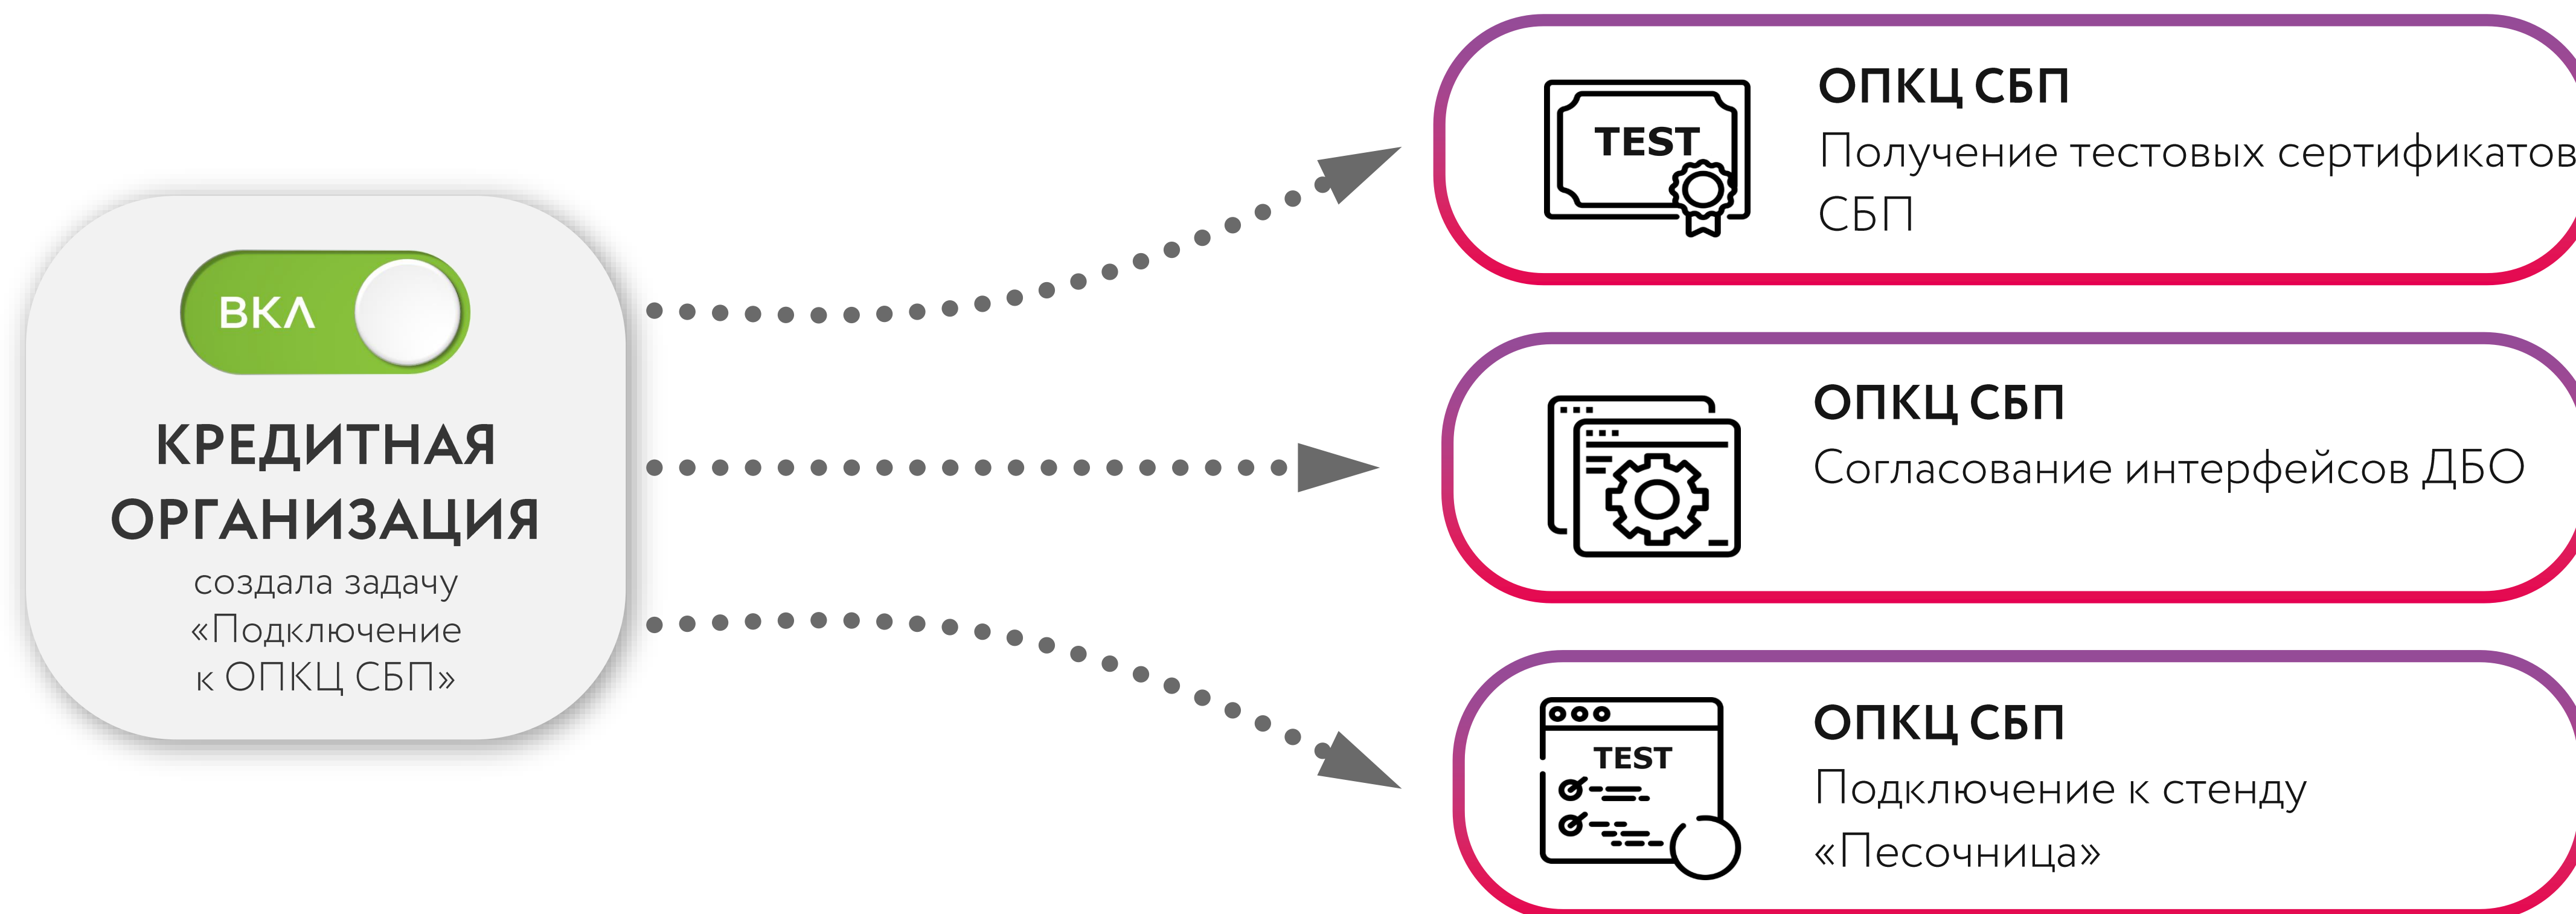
ВКЛ

КРЕДИТНАЯ ОРГАНИЗАЦИЯ

создала задачу «Подключение к ОПКЦ СБП»

TEST

ОПКЦ СБП

Получение тестовых сертификатов СБП

ОПКЦ СБП

Согласование интерфейсов ДБО

TEST

ОПКЦ СБП

Подключение к стенду «Песочница»